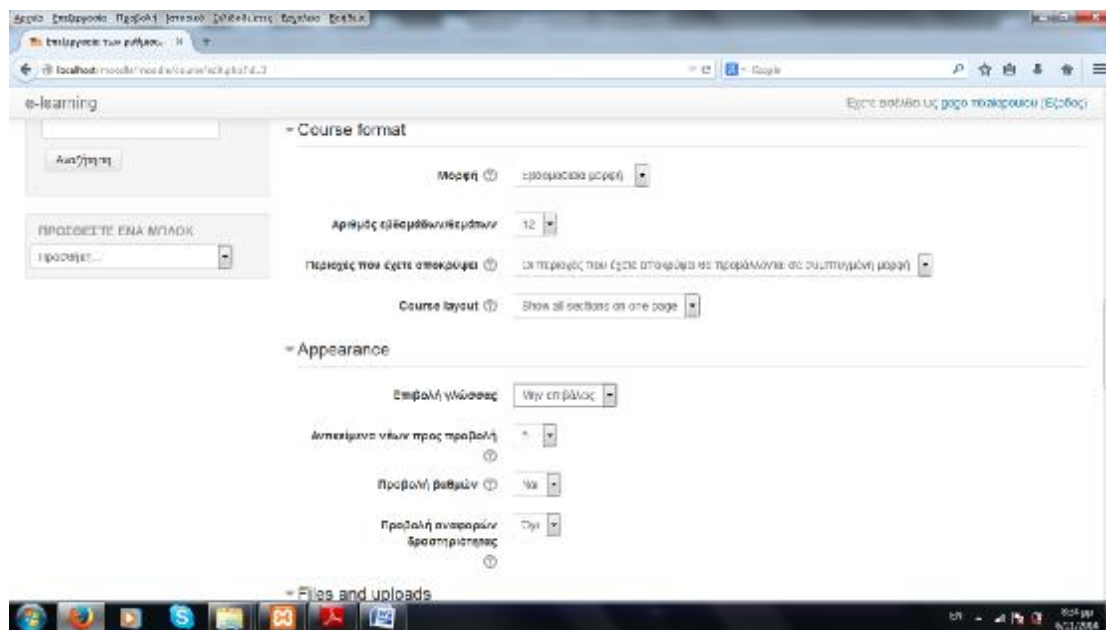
Αρχείο Επεξεργασία Προβολή Ιστορικό Σελιδοδείκτες Εργαλεία Βοήθεια

Επεξεργασία των ρυθμίσ... ×

localhost/moodle/moodle/course/edit.php?id=3

Google

e-learning

Έχετε συνδεθεί ως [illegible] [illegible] (Έξοδος)

Αναζήτηση

ΠΡΟΣΘΕΣΤΕ ΕΝΑ ΜΠΛΟΚ

Προσθήκη...

- Course format

Μορφή ⓘ εβδομαδιαία μορφή

Αριθμός εβδομάδων/θεμάτων 12

Περιοχές που έχετε αποκρύψει ⓘ Οι περιοχές που έχετε αποκρύψει εμφανίζονται σε συμπτυγμένη μορφή

Course layout ⓘ Show all sections on one page

- Appearance

Επιβολή γλώσσας Μην επιβάλεις

Αντικείμενα νέων προς προβολή ⓘ 5

Προβολή βαθμών ⓘ Ναι

Προβολή αναφορών δραστηριότητας ⓘ Όχι

- Files and uploads

EN

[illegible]